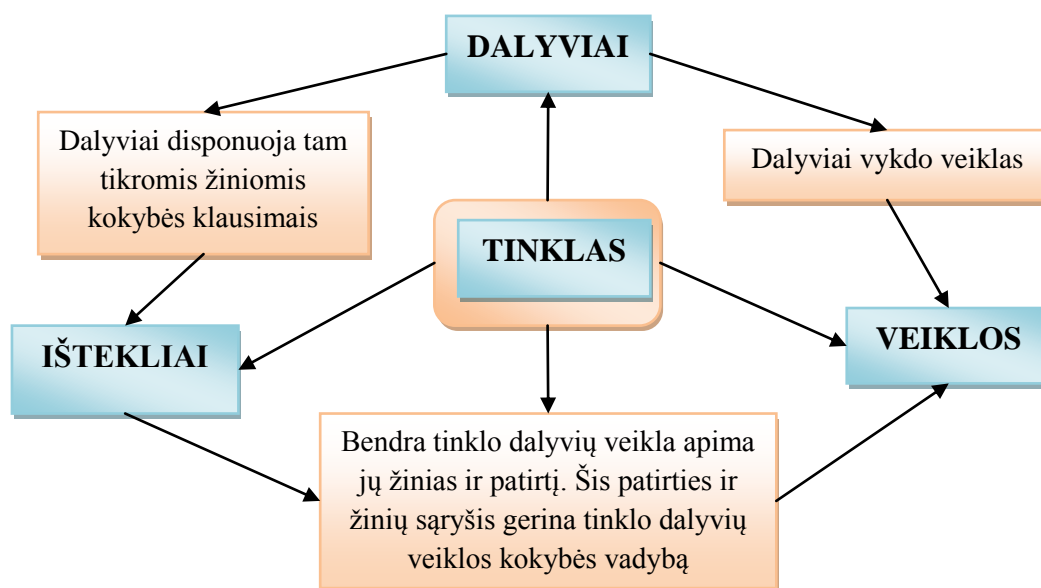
DALYVIAI

Dalyviai disponuoja tam tikromis žiniomis kokybės klausimais

Dalyviai vykdo veiklas

TINKLAS

IŠTEKLIAI

VEIKLOS

Bendra tinklo dalyvių veikla apima jų žinias ir patirtį. Šis patirties ir žinių sąryšis gerina tinklo dalyvių veiklos kokybės vadybą